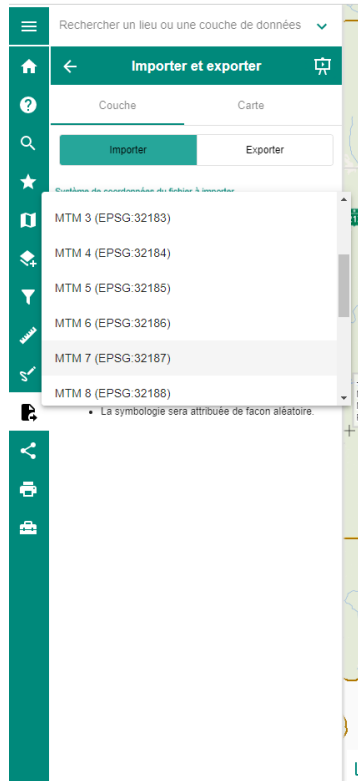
Rechercher un lieu ou une couche de données

Importer et exporter

Couche

Carte

Importer

Exporter

Système de coordonnées du fichier à importer

MTM 3 (EPSG:32183)

MTM 4 (EPSG:32184)

MTM 5 (EPSG:32185)

MTM 6 (EPSG:32186)

MTM 7 (EPSG:32187)

MTM 8 (EPSG:32188)

• La symbologie sera attribuée de façon aléatoire.